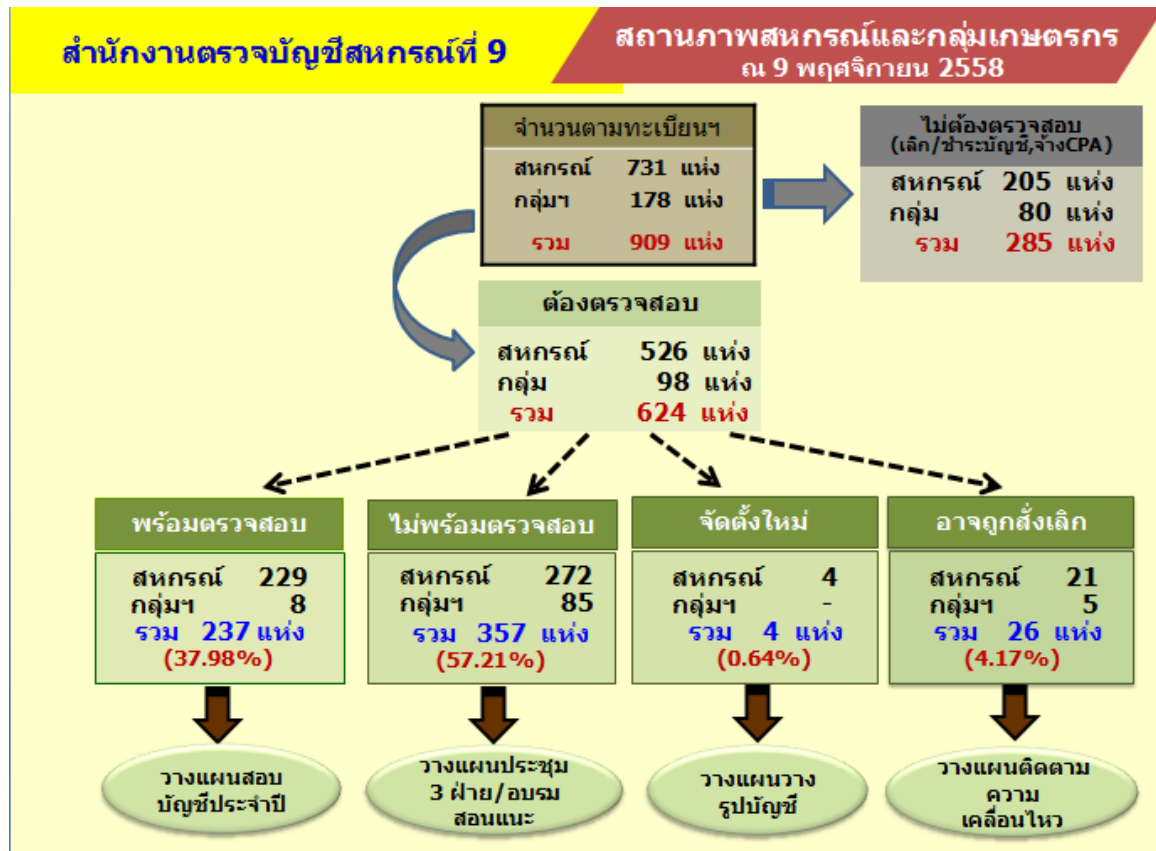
สำนักงานตรวจบัญชีสหกรณ์ที่ 9

สถานภาพสหกรณ์และกลุ่มเกษตรกร
ณ 9 พฤศจิกายน 2558

จำนวนตามทะเบียนฯ
สหกรณ์ 731 แห่ง
กลุ่มฯ 178 แห่ง
รวม 909 แห่ง

ไม่ต้องตรวจสอบ
(เลิก/ชำระบัญชี,จ้างCPA)
สหกรณ์ 205 แห่ง
กลุ่ม 80 แห่ง
รวม 285 แห่ง

ต้องตรวจสอบ
สหกรณ์ 526 แห่ง
กลุ่ม 98 แห่ง
รวม 624 แห่ง

พร้อมตรวจสอบ
สหกรณ์ 229
กลุ่มฯ 8
รวม 237 แห่ง
(37.98%)

ไม่พร้อมตรวจสอบ
สหกรณ์ 272
กลุ่มฯ 85
รวม 357 แห่ง
(57.21%)

จัดตั้งใหม่
สหกรณ์ 4
กลุ่มฯ -
รวม 4 แห่ง
(0.64%)

อาจถูกสั่งเลิก
สหกรณ์ 21
กลุ่มฯ 5
รวม 26 แห่ง
(4.17%)

วางแผนสอบบัญชีประจำปี

วางแผนประชุม 3 ฝ่าย/อบรม สอนแนะ

วางแผนวางรูปบัญชี

วางแผนติดตามความเคลื่อนไหว